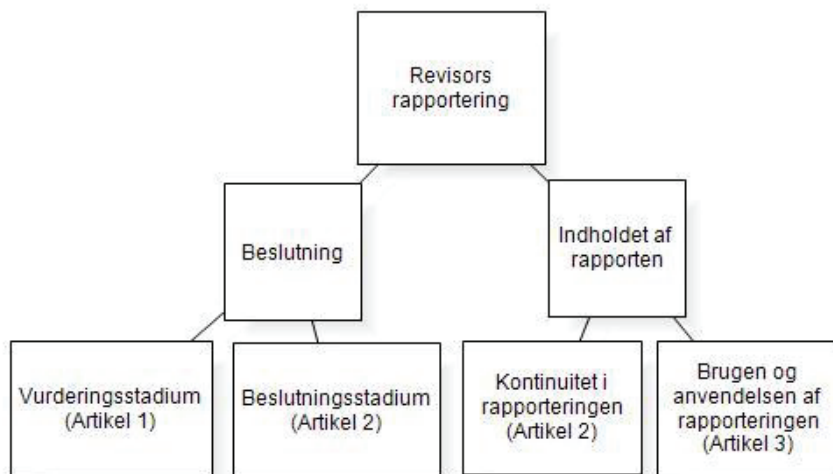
Revisors rapportering

Beslutning

Indholdet af rapporten

Vurderingsstadium (Artikel 1)

Beslutningsstadium (Artikel 2)

Kontinuitet i rapporteringen (Artikel 2)

Brugen og anvendelsen af rapporteringen (Artikel 3)